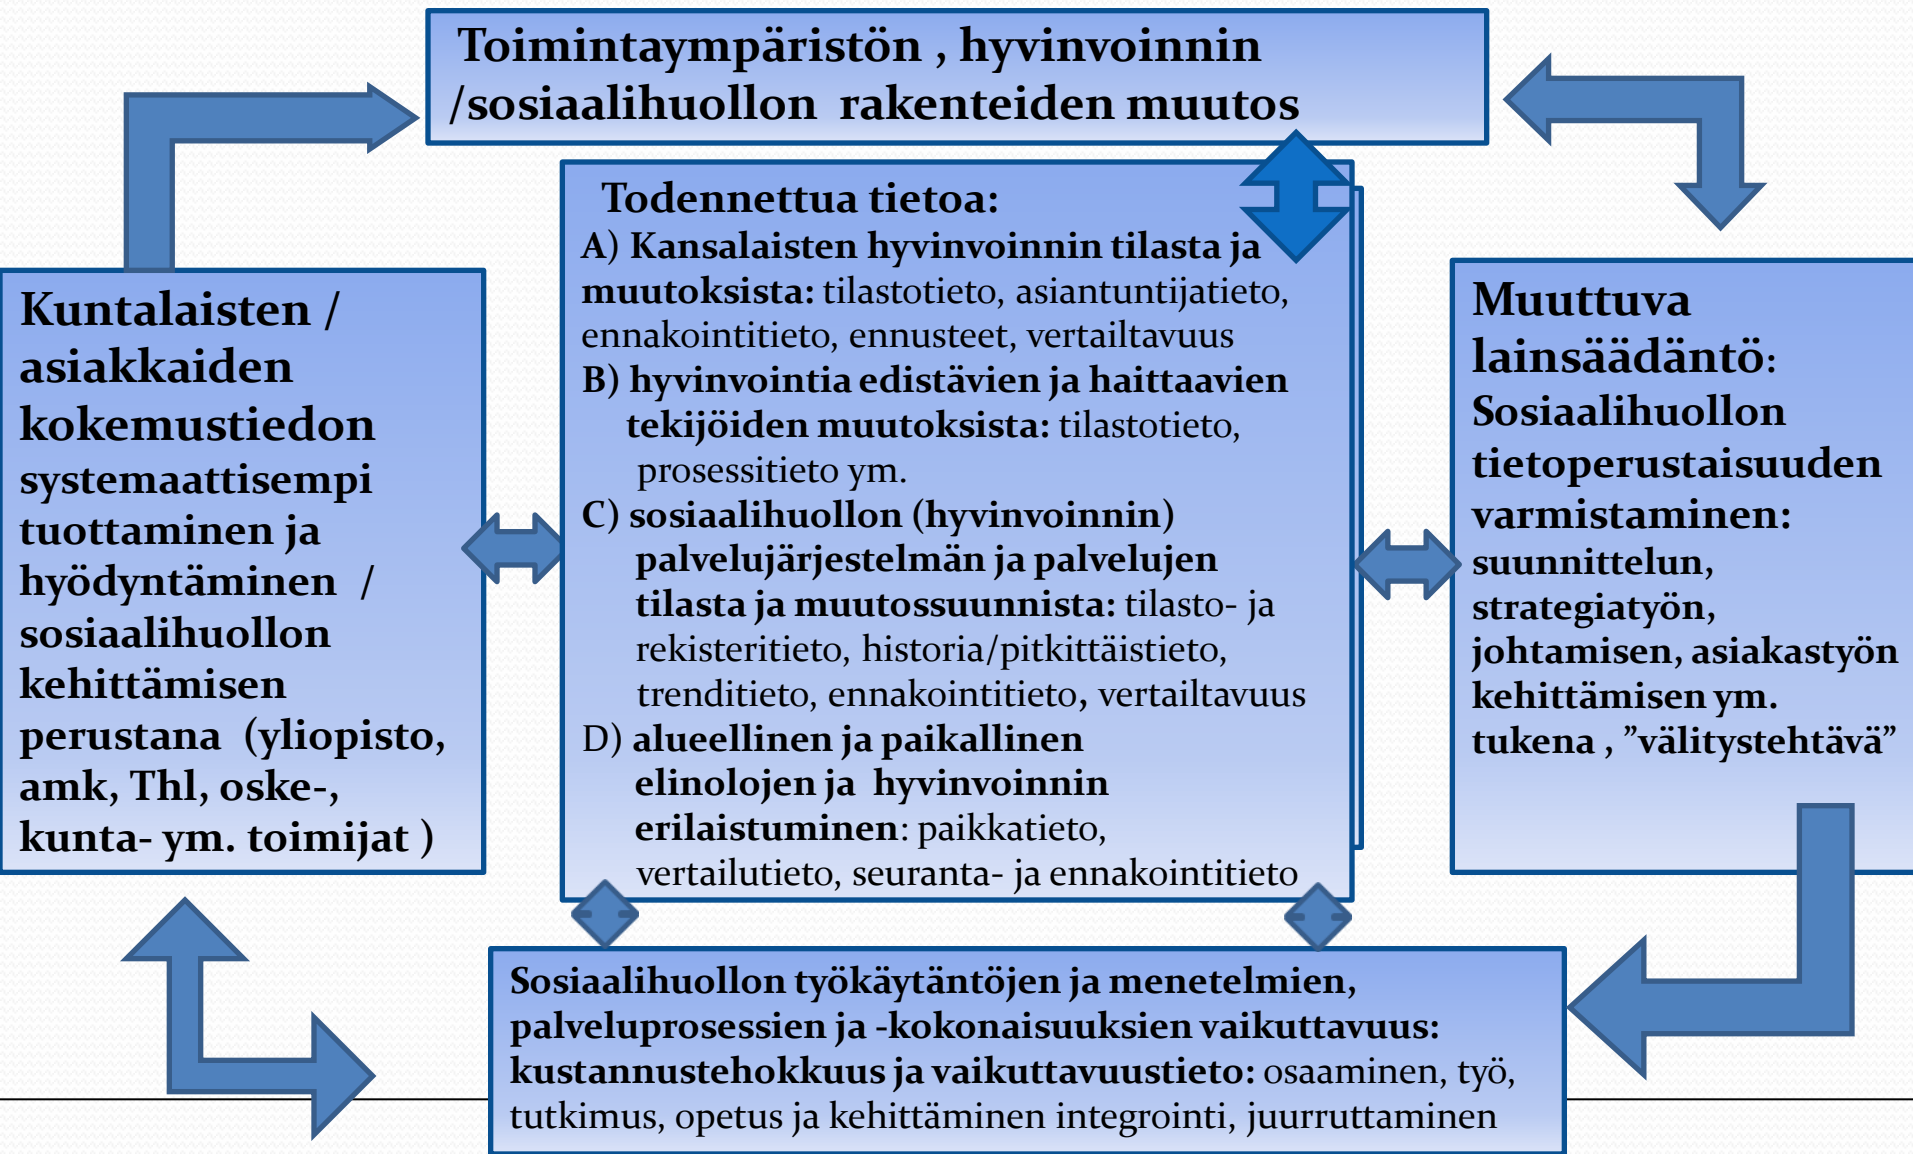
Toimintaympäristön , hyvinvoinnin /sosiaalihuollon rakenteiden muutos

Kuntalaisten / asiakkaiden kokemustiedon systemaattisempi tuottaminen ja hyödyntäminen / sosiaalihuollon kehittämisen perustana (yliopisto, amk, Thl, oske-, kunta- ym. toimijat )

Todennettua tietoa:
A) Kansalaisten hyvinvoinnin tilasta ja muutoksista: tilastotieto, asiantuntijatieto, ennakointitieto, ennusteet, vertailtavuus
B) hyvinvointia edistävien ja haittaavien tekijöiden muutoksista: tilastotieto, prosessitieto ym.
C) sosiaalihuollon (hyvinvoinnin) palvelujärjestelmän ja palvelujen tilasta ja muutossuunnista: tilasto- ja rekisteritieto, historia/pitkittäistieto, trenditieto, ennakointitieto, vertailtavuus
D) alueellinen ja paikallinen elinolojen ja hyvinvoinnin erilaistuminen: paikkatieto, vertailutieto, seuranta- ja ennakointitieto

Muuttuva lainsäädäntö: Sosiaalihuollon tietoperustaisuuden varmistaminen: suunnittelun, strategiatyön, johtamisen, asiakastyön kehittämisen ym. tukena , ”välitystehtävä”

Sosiaalihuollon työkäytäntöjen ja menetelmien, palveluprosessien ja -kokonaisuuksien vaikuttavuus: kustannustehokkuus ja vaikuttavuustieto: osaaminen, työ, tutkimus, opetus ja kehittäminen integrointi, juurruttaminen